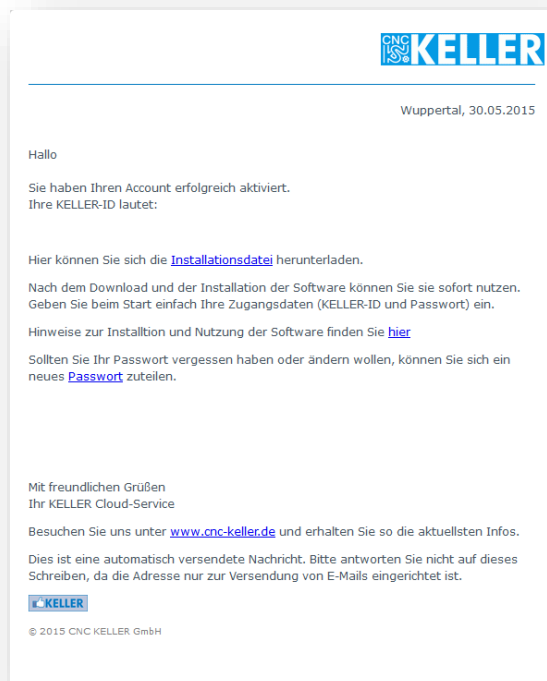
CNC KELLER

Wuppertal, 30.05.2015

Hallo

Sie haben Ihren Account erfolgreich aktiviert.
Ihre KELLER-ID lautet:

Hier können Sie sich die Installationsdatei herunterladen.

Nach dem Download und der Installation der Software können Sie sie sofort nutzen. Geben Sie beim Start einfach Ihre Zugangsdaten (KELLER-ID und Passwort) ein.

Hinweise zur Installtion und Nutzung der Software finden Sie hier

Sollten Sie Ihr Passwort vergessen haben oder ändern wollen, können Sie sich ein neues Passwort zuteilen.

Mit freundlichen Grüßen
Ihr KELLER Cloud-Service

Besuchen Sie uns unter www.cnc-keller.de und erhalten Sie so die aktuellsten Infos.

Dies ist eine automatisch versendete Nachricht. Bitte antworten Sie nicht auf dieses Schreiben, da die Adresse nur zur Versendung von E-Mails eingerichtet ist.

KELLER

© 2015 CNC KELLER GmbH